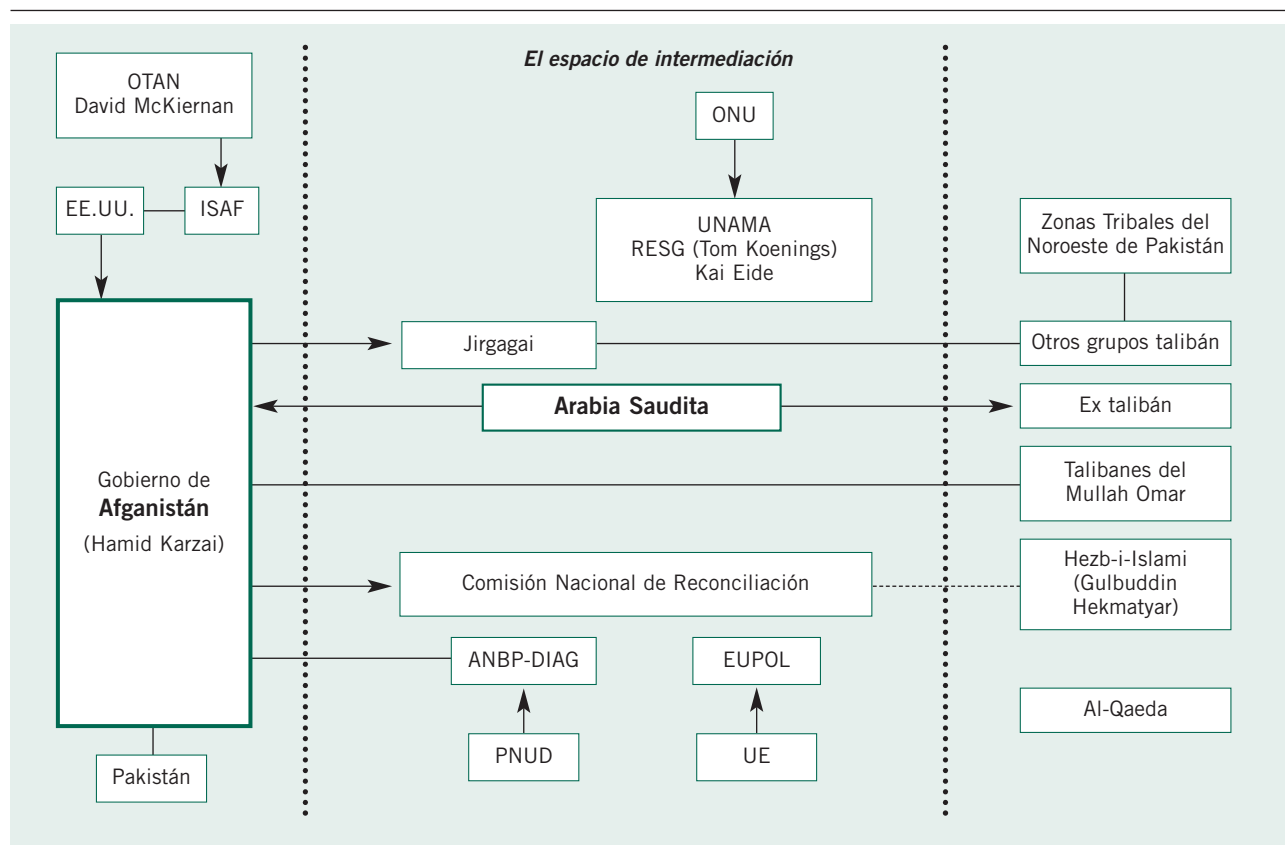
El espacio de intermediación

OTAN
David McKiernan

EE.UU.

ISAF

ONU

UNAMA
RESG (Tom Koenings)
Kai Eide

Zonas Tribales del Noroeste de Pakistán

Gobierno de
Afganistán
(Hamid Karzai)

Jirgagai

Otros grupos talibán

Arabia Saudita

Ex talibán

Talibanes del Mullah Omar

Comisión Nacional de Reconciliación

Hezb-i-Islami (Gulbuddin Hekmatyar)

ANBP-DIAG

EUPOL

Al-Qaeda

PNUD

UE

Pakistán